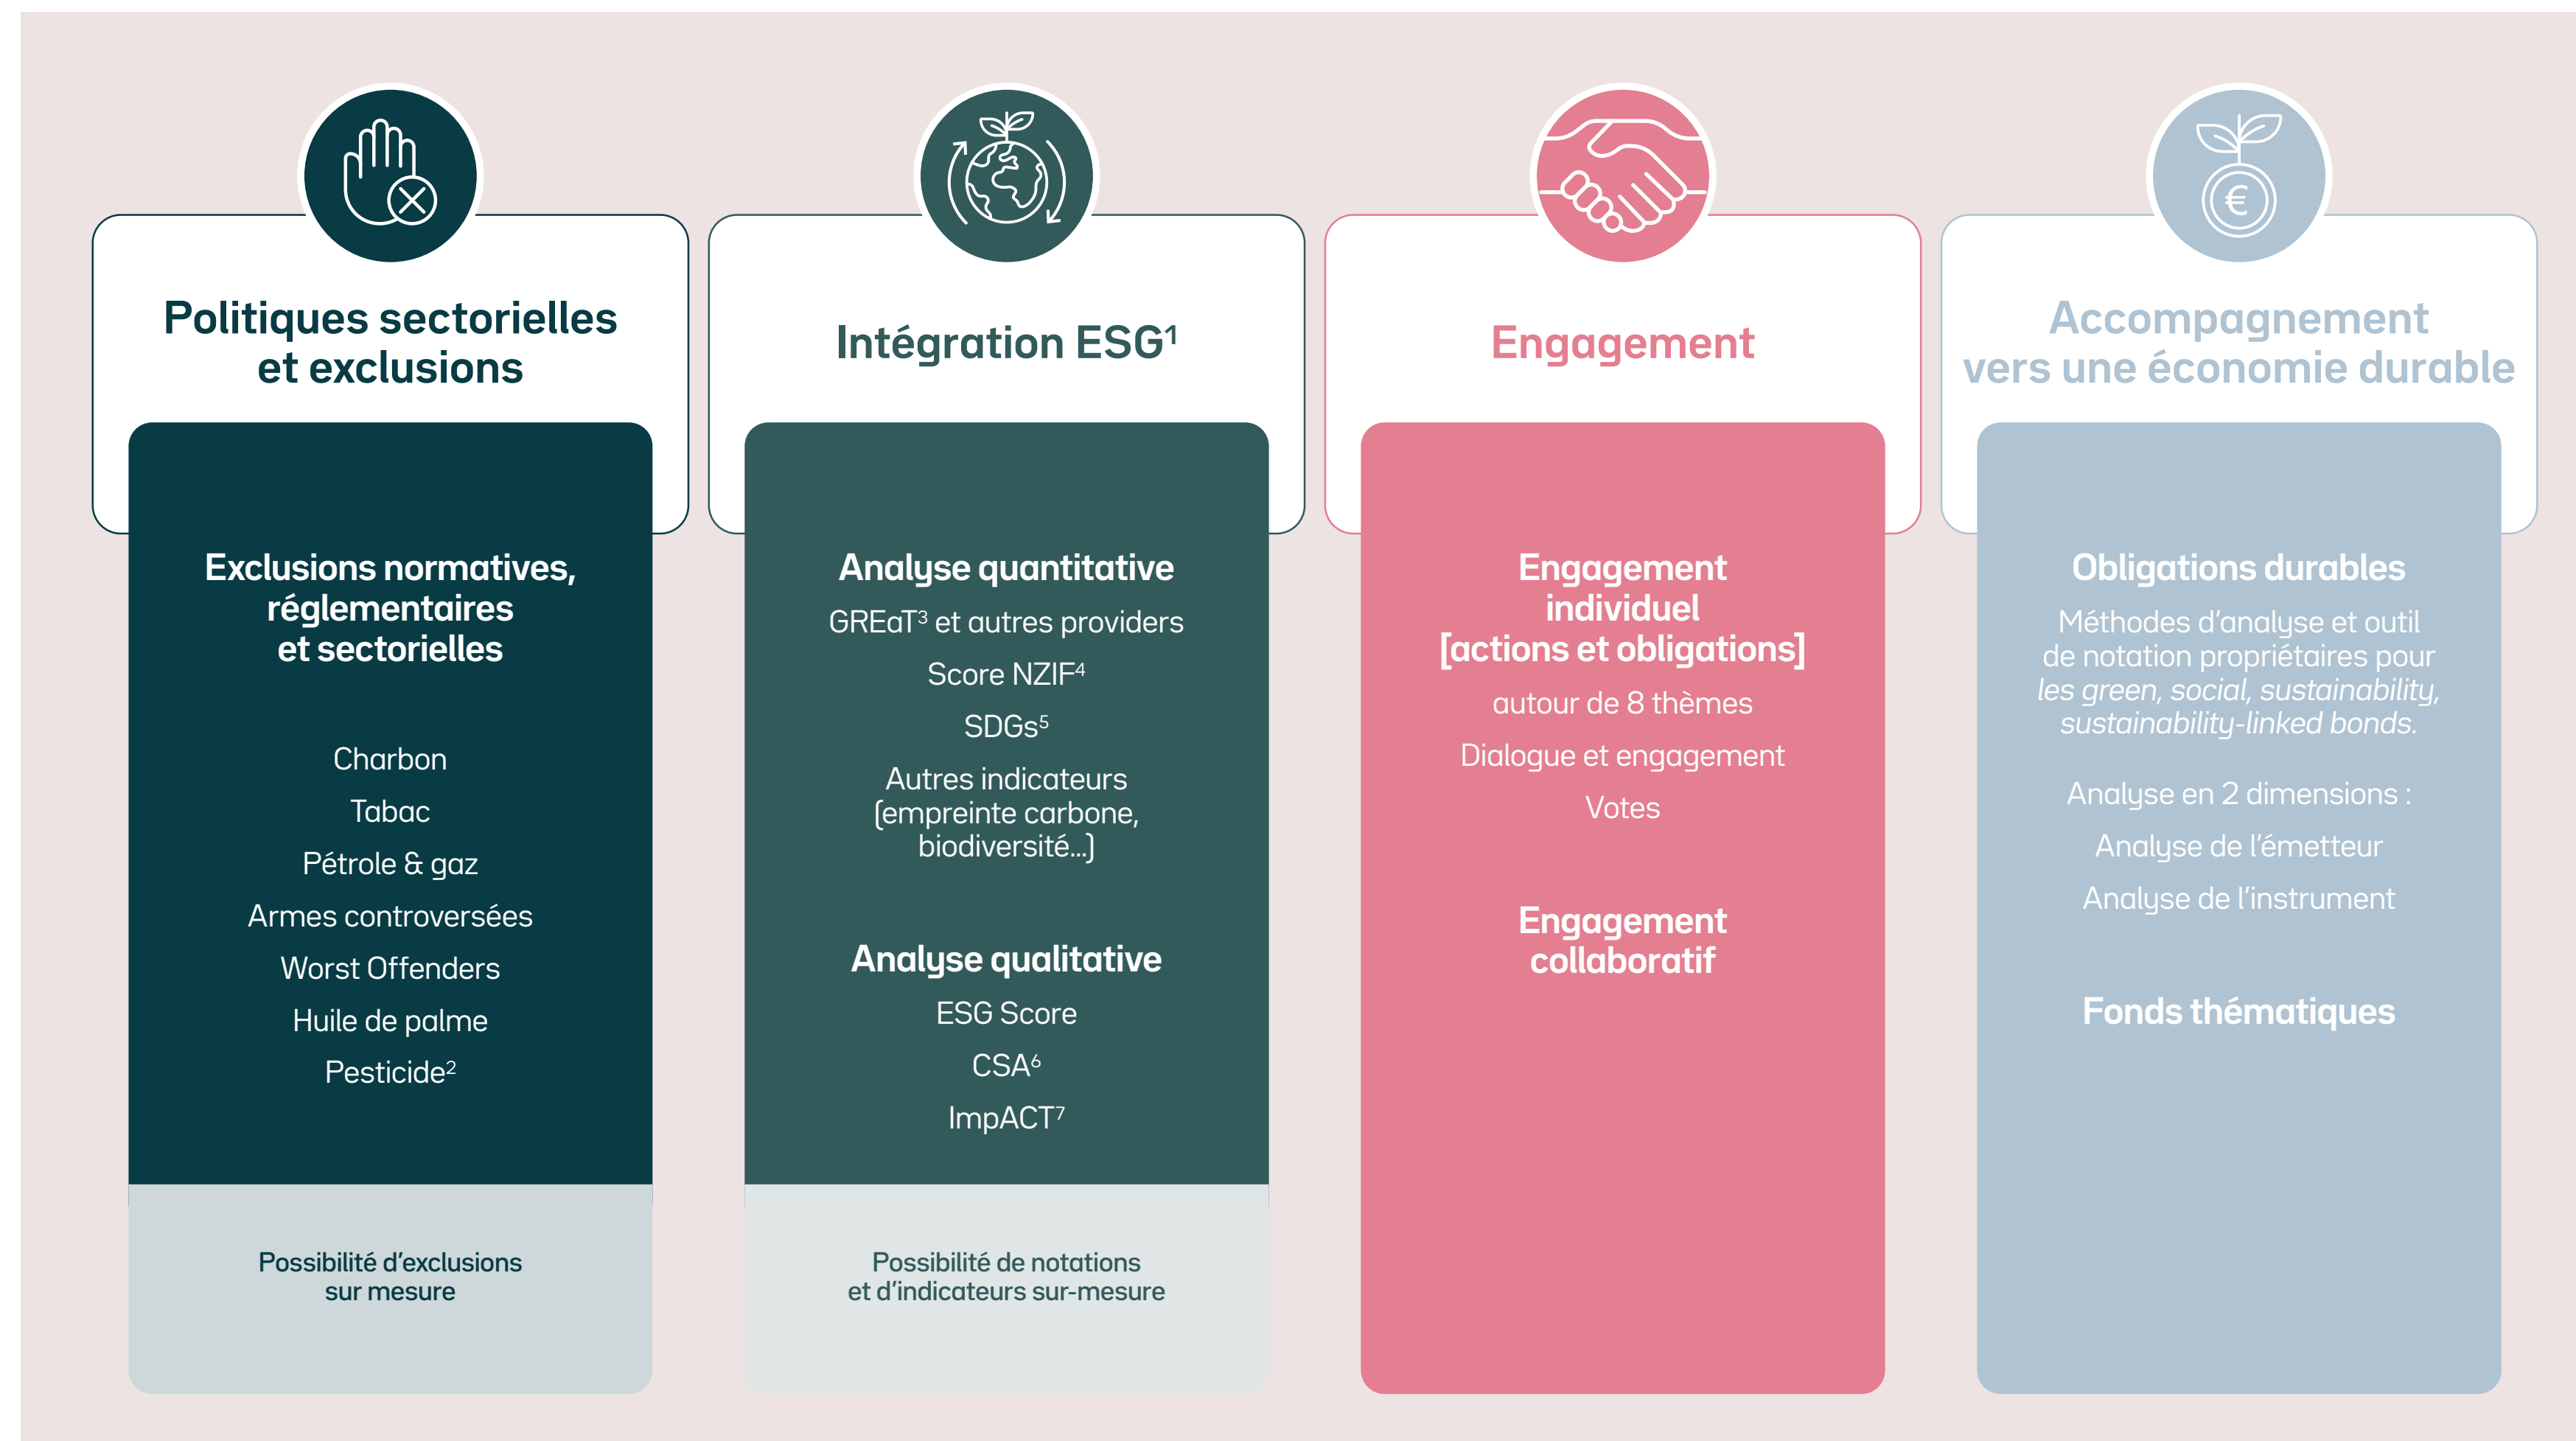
Politiques sectorielles et exclusions

Exclusions normatives, réglementaires et sectorielles

Charbon

Tabac

Pétrole & gaz

Armes controversées

Worst Offenders

Huile de palme

Pesticide$^2$

Possibilité d'exclusions sur mesure

Intégration ESG$^1$

Analyse quantitative

GREaT$^3$ et autres providers

Score NZIF$^4$

SDGs$^5$

Autres indicateurs (empreinte carbone, biodiversité...)

Analyse qualitative

ESG Score

CSA$^6$

ImpACT$^7$

Possibilité de notations et d'indicateurs sur-mesure

Engagement

Engagement individuel [actions et obligations]

autour de 8 thèmes

Dialogue et engagement

Votes

Engagement collaboratif

Accompagnement vers une économie durable

Obligations durables

Méthodes d'analyse et outil de notation propriétaires pour les green, social, sustainability, sustainability-linked bonds.

Analyse en 2 dimensions :

Analyse de l'émetteur

Analyse de l'instrument

Fonds thématiques